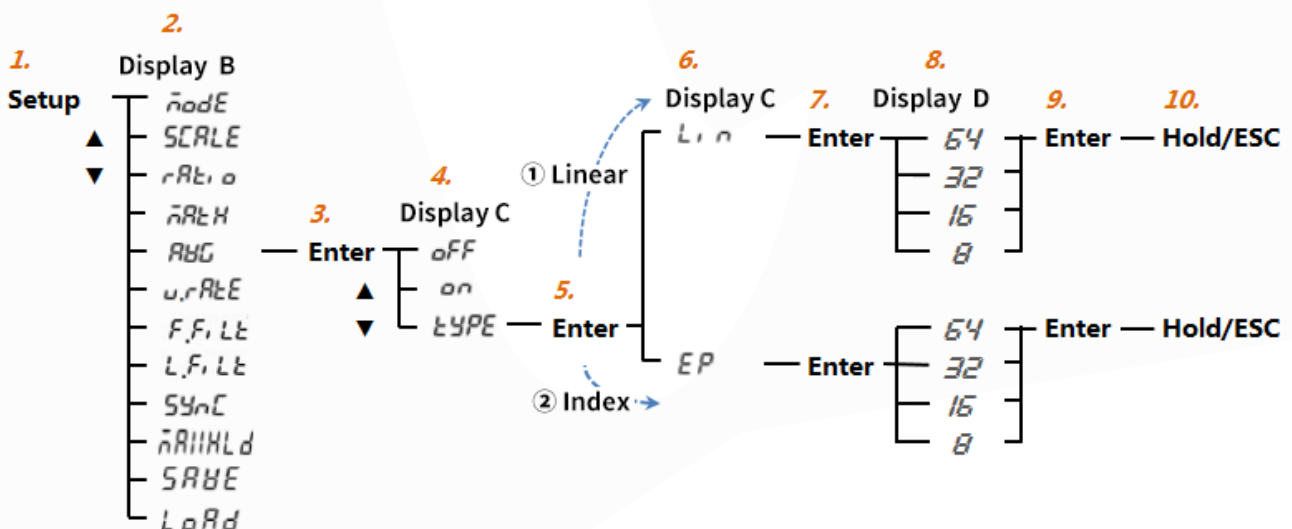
1.
Setup
▲
▼

2.
Display B
ṁodE
SCALE
rAt.o
ṁAtH
AVG
u.rAtE
F.F.LE
L.F.LE
SYnC
ṁAIIHLd
SAVE
LoAd

3.
Enter
▲
▼

4.
Display C
oFF
on
tYPE

5.
Enter

① Linear
② Index

6.
Display C
Lin
EP

7.
Enter
Enter

8.
Display D
64
32
16
8
64
32
16
8

9.
Enter
Enter

10.
Hold/ESC
Hold/ESC